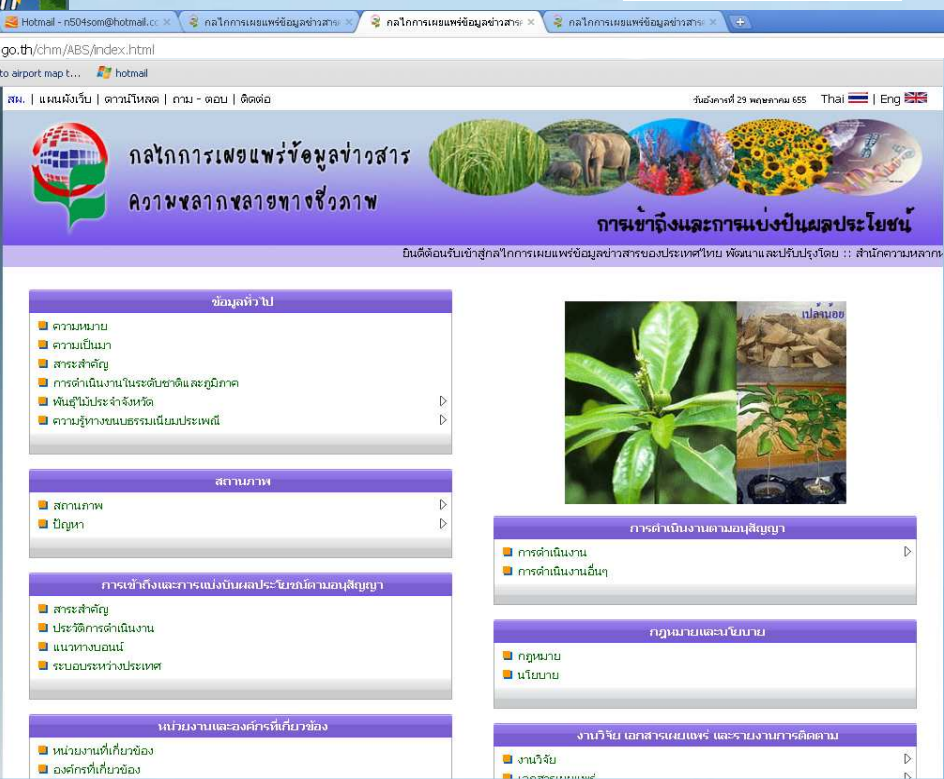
Hotmail - n504som@hotmail.co × | กลไกการเผยแพร่ข้อมูลข่าวสาร × | กลไกการเผยแพร่ข้อมูลข่าวสาร × | กลไกการเผยแพร่ข้อมูลข่าวสาร ×

go.th/chm/ABS/index.html

to airport map t... | hotmail

สผ. | แผนผังเว็บ | ดาวน์โหลด | ถาม - ตอบ | ติดต่อ

วันอังคารที่ 29 พฤษภาคม 655 Thai | Eng

กลไกการเผยแพร่ข้อมูลข่าวสาร
ความหลากหลายทางชีวภาพ

การเข้าถึงและการแบ่งปันผลประโยชน์

ยินดีต้อนรับเข้าสู่กลไกการเผยแพร่ข้อมูลข่าวสารของประเทศไทย พัฒนาและปรับปรุงโดย :: สำนักความหลาก

ข้อมูลทั่วไป
ความหมาย
ความเป็นมา
สาระสำคัญ
การดำเนินงานในระดับชาติและภูมิภาค
พันธุ์ไม้ประจำจังหวัด
ความรู้ทางขนบธรรมเนียมประเพณี

สถานภาพ
สถานภาพ
ปัญหา

การเข้าถึงและการแบ่งปันผลประโยชน์ตามอนุสัญญา
สาระสำคัญ
ประวัติการดำเนินงาน
แนวทางบอนน์
ระบอบระหว่างประเทศ

หน่วยงานและองค์กรที่เกี่ยวข้อง
หน่วยงานที่เกี่ยวข้อง
องค์กรที่เกี่ยวข้อง

เปล้าน้อย

การดำเนินงานตามอนุสัญญา
การดำเนินงาน
การดำเนินงานอื่นๆ

กฎหมายและนโยบาย
กฎหมาย
นโยบาย

งานวิจัย เอกสารเผยแพร่ และรายงานการติดตาม
งานวิจัย
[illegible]